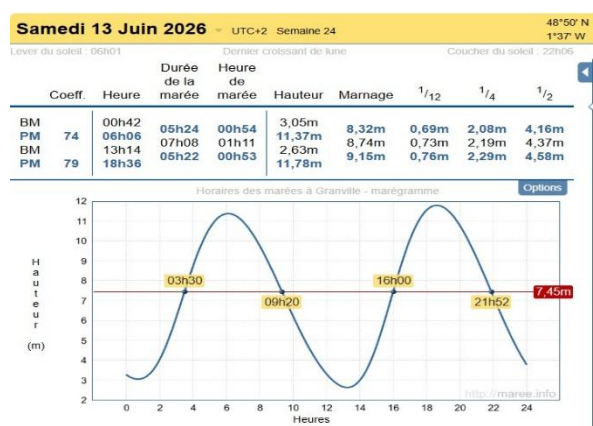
Samedi 13 Juin 2026 UTC+2 Semaine 24 48°50' N 1°37' W

Lever du soleil : 06h01 Dernier croissant de lune Coucher du soleil : 22h06

| | Coeff. | Heure | Durée de la marée | Heure de marée | Hauteur | Marnage | $^1/_{12}$ | $^1/_4$ | $^1/_2$ |
|---|---|---|---|---|---|---|---|---|---|
| BM | | 00h42 | | | 3,05m | | | | |
| PM | 74 | 06h06 | 05h24 | 00h54 | 11,37m | 8,32m | 0,69m | 2,08m | 4,16m |
| BM | | 13h14 | 07h08 | 01h11 | 2,63m | 8,74m | 0,73m | 2,19m | 4,37m |
| PM | 79 | 18h36 | 05h22 | 00h53 | 11,78m | 9,15m | 0,76m | 2,29m | 4,58m |

Options

Horaires des marées à Granville - marégramme

Hauteur (m)

12 11 10 9 8 7 6 5 4 3 2

03h30 09h20 16h00 21h52 7,45m

0 2 4 6 8 10 12 14 16 18 20 22 24

Heures

http://maree.info